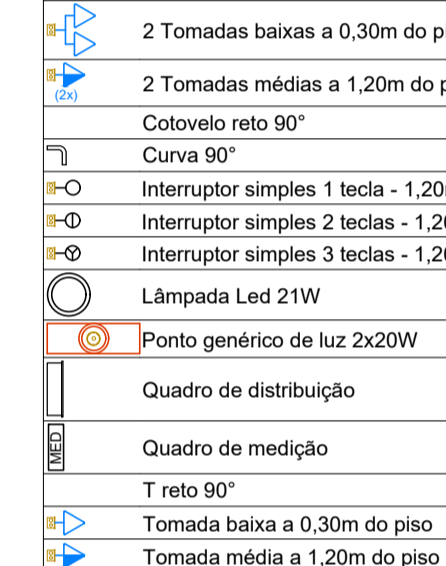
| | |
|---|---|
| | 2 Tomadas baixas a 0,30m do p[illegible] |
| (2x) | 2 Tomadas médias a 1,20m do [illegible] |
| | Cotovelo reto 90° |
| | Curva 90° |
| | Interruptor simples 1 tecla - 1,2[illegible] |
| | Interruptor simples 2 teclas - 1,2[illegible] |
| | Interruptor simples 3 teclas - 1,2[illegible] |
| | Lâmpada Led 21W |
| | Ponto genérico de luz 2x20W |
| | Quadro de distribuição |
| MED | Quadro de medição |
| | T reto 90° |
| | Tomada baixa a 0,30m do piso |
| | Tomada média a 1,20m do piso |